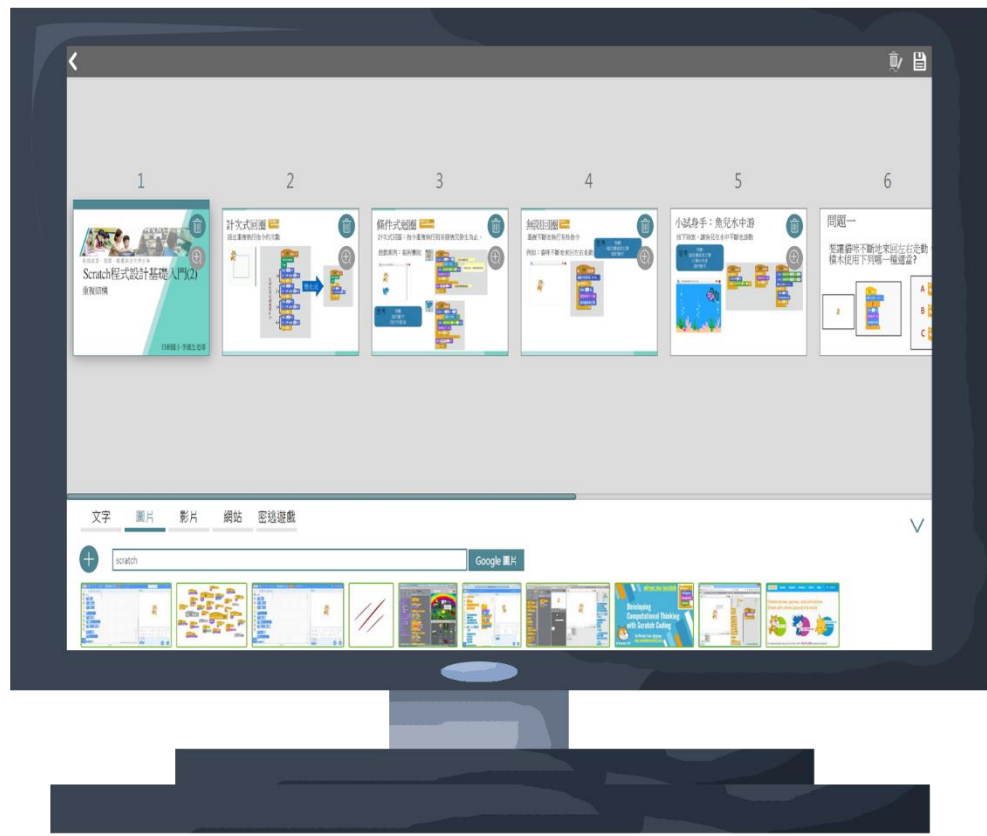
1
Scratch程式設計基礎入門(2)
重複結構

2
計次式迴圈

3
條件式迴圈

4
無限迴圈

5
小試身手：魚兒水中游

6
問題一
要讓貓咪不斷地來回左右走動，積木使用下列哪一種適當?
A
B
C

文字 圖片 影片 網站 密逃遊戲

scratch
Google 圖片

Developing Computational Thinking with Scratch Coding